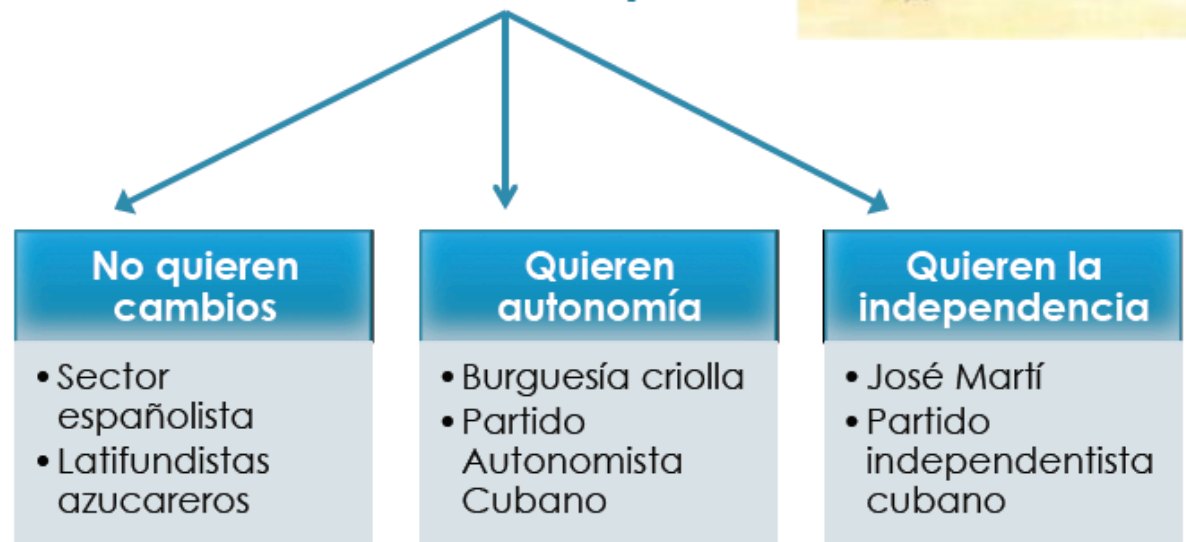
No quieren cambios

- Sector españolista
- Latifundistas azucareros

Quieren autonomía

- Burguesía criolla
- Partido Autonomista Cubano

Quieren la independencia

- José Martí
- Partido independentista cubano